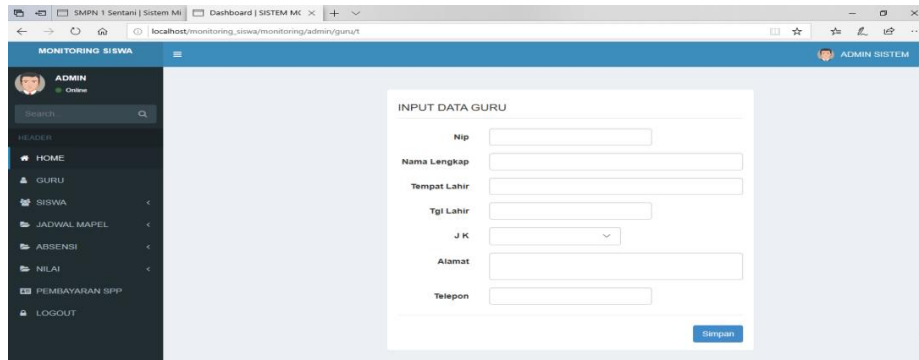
SMPN 1 Sentani | Sistem Mi
Dashboard | SISTEM MC ×
localhost/monitoring_siswa/monitoring/admin/guru/t

MONITORING SISWA
ADMIN SISTEM

ADMIN
Online

Search...

HEADER
HOME
GURU
SISWA
JADWAL MAPEL
ABSENSI
NILAI
PEMBAYARAN SPP
LOGOUT

INPUT DATA GURU

Nip
Nama Lengkap
Tempat Lahir
Tgl Lahir
J K
Alamat
Telepon

Simpan